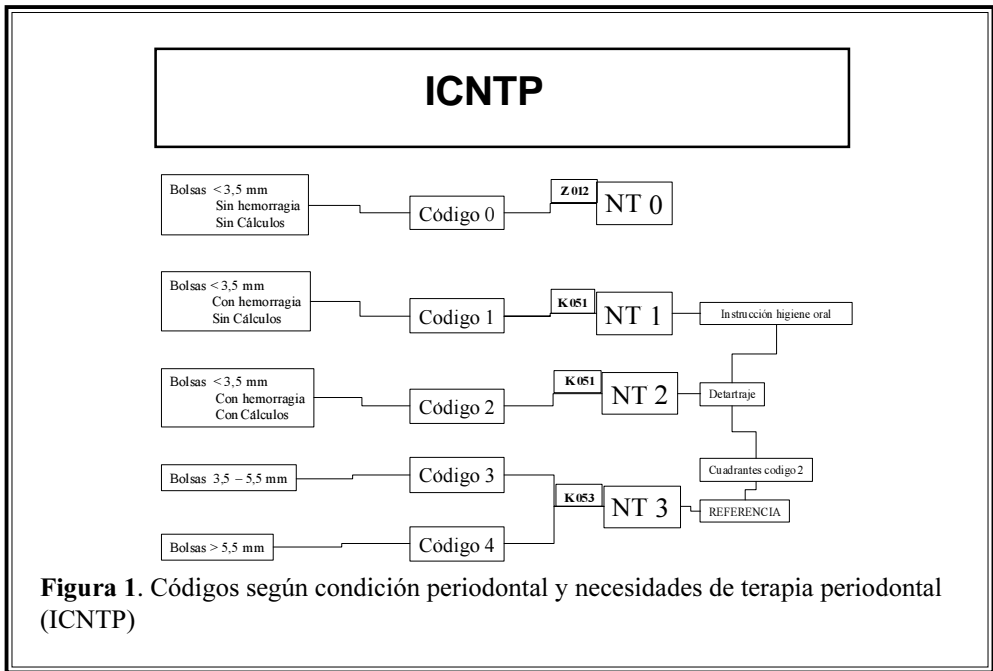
ICNTP

Bolsas < 3,5 mm
Sin hemorragia
Sin Cálculos

Código 0

Z 012

NT 0

Bolsas < 3,5 mm
Con hemorragia
Sin Cálculos

Codigo 1

K 051

NT 1

Instrucción higiene oral

Bolsas < 3,5 mm
Con hemorragia
Con Cálculos

Código 2

K 051

NT 2

Detartraje

Bolsas 3,5 – 5,5 mm

Código 3

Cuadrantes codigo 2

K 053

NT 3

REFERENCIA

Bolsas > 5,5 mm

Código 4

**Figura 1**. Códigos según condición periodontal y necesidades de terapia periodontal (ICNTP)